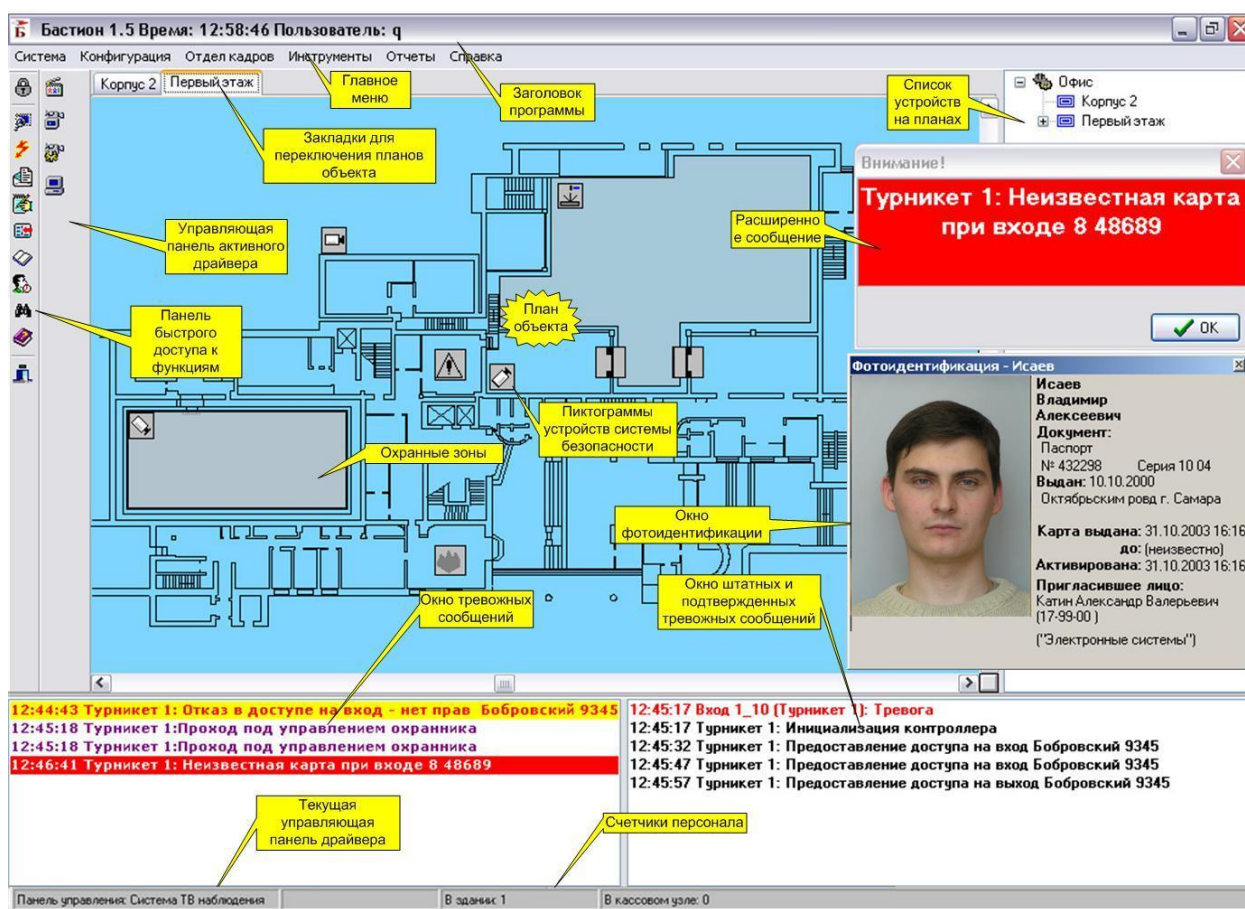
Бастион 1.5 Время: 12:58:46 Пользователь: q

Система Конфигурация Отдел кадров Инструменты Отчеты Справка

Корпус 2 Первый этаж

Главное меню

Заголовок программы

Список устройств на планах

Офис
Корпус 2
Первый этаж

Закладки для переключения планов объекта

Внимание!

Турникет 1: Неизвестная карта при входе 8 48689

Расширенное сообщение

OK

Управляющая панель активного драйвера

Панель быстрого доступа к функциям

План объекта

Фотоидентификация - Исаев

Исаев
Владимир
Алексеевич
Документ:
Паспорт
№ 432298 Серия 10 04
Выдан: 10.10.2000
Октябрьским ровд г. Самара

Карта выдана: 31.10.2003 16:16
до: (неизвестно)
Активирована: 31.10.2003 16:16
Пригласившее лицо:
Катин Александр Валерьевич (17-99-00 )
("Электронные системы")

Пиктограммы устройств системы безопасности

Охранные зоны

Окно фотоидентификации

Окно штатных и подтвержденных тревожных сообщений

Окно тревожных сообщений

12:44:43 Турникет 1: Отказ в доступе на вход - нет прав Бобровский 9345
12:45:18 Турникет 1:Проход под управлением охранника
12:45:18 Турникет 1:Проход под управлением охранника
12:46:41 Турникет 1: Неизвестная карта при входе 8 48689

12:45:17 Вход 1_10 (Турникет 1): Тревога
12:45:17 Турникет 1: Инициализация контроллера
12:45:32 Турникет 1: Предоставление доступа на вход Бобровский 9345
12:45:47 Турникет 1: Предоставление доступа на вход Бобровский 9345
12:45:57 Турникет 1: Предоставление доступа на выход Бобровский 9345

Текущая управляющая панель драйвера

Счетчики персонала

Панель управления: Система ТВ наблюдения | В здании: 1 | В кассовом узле: 0